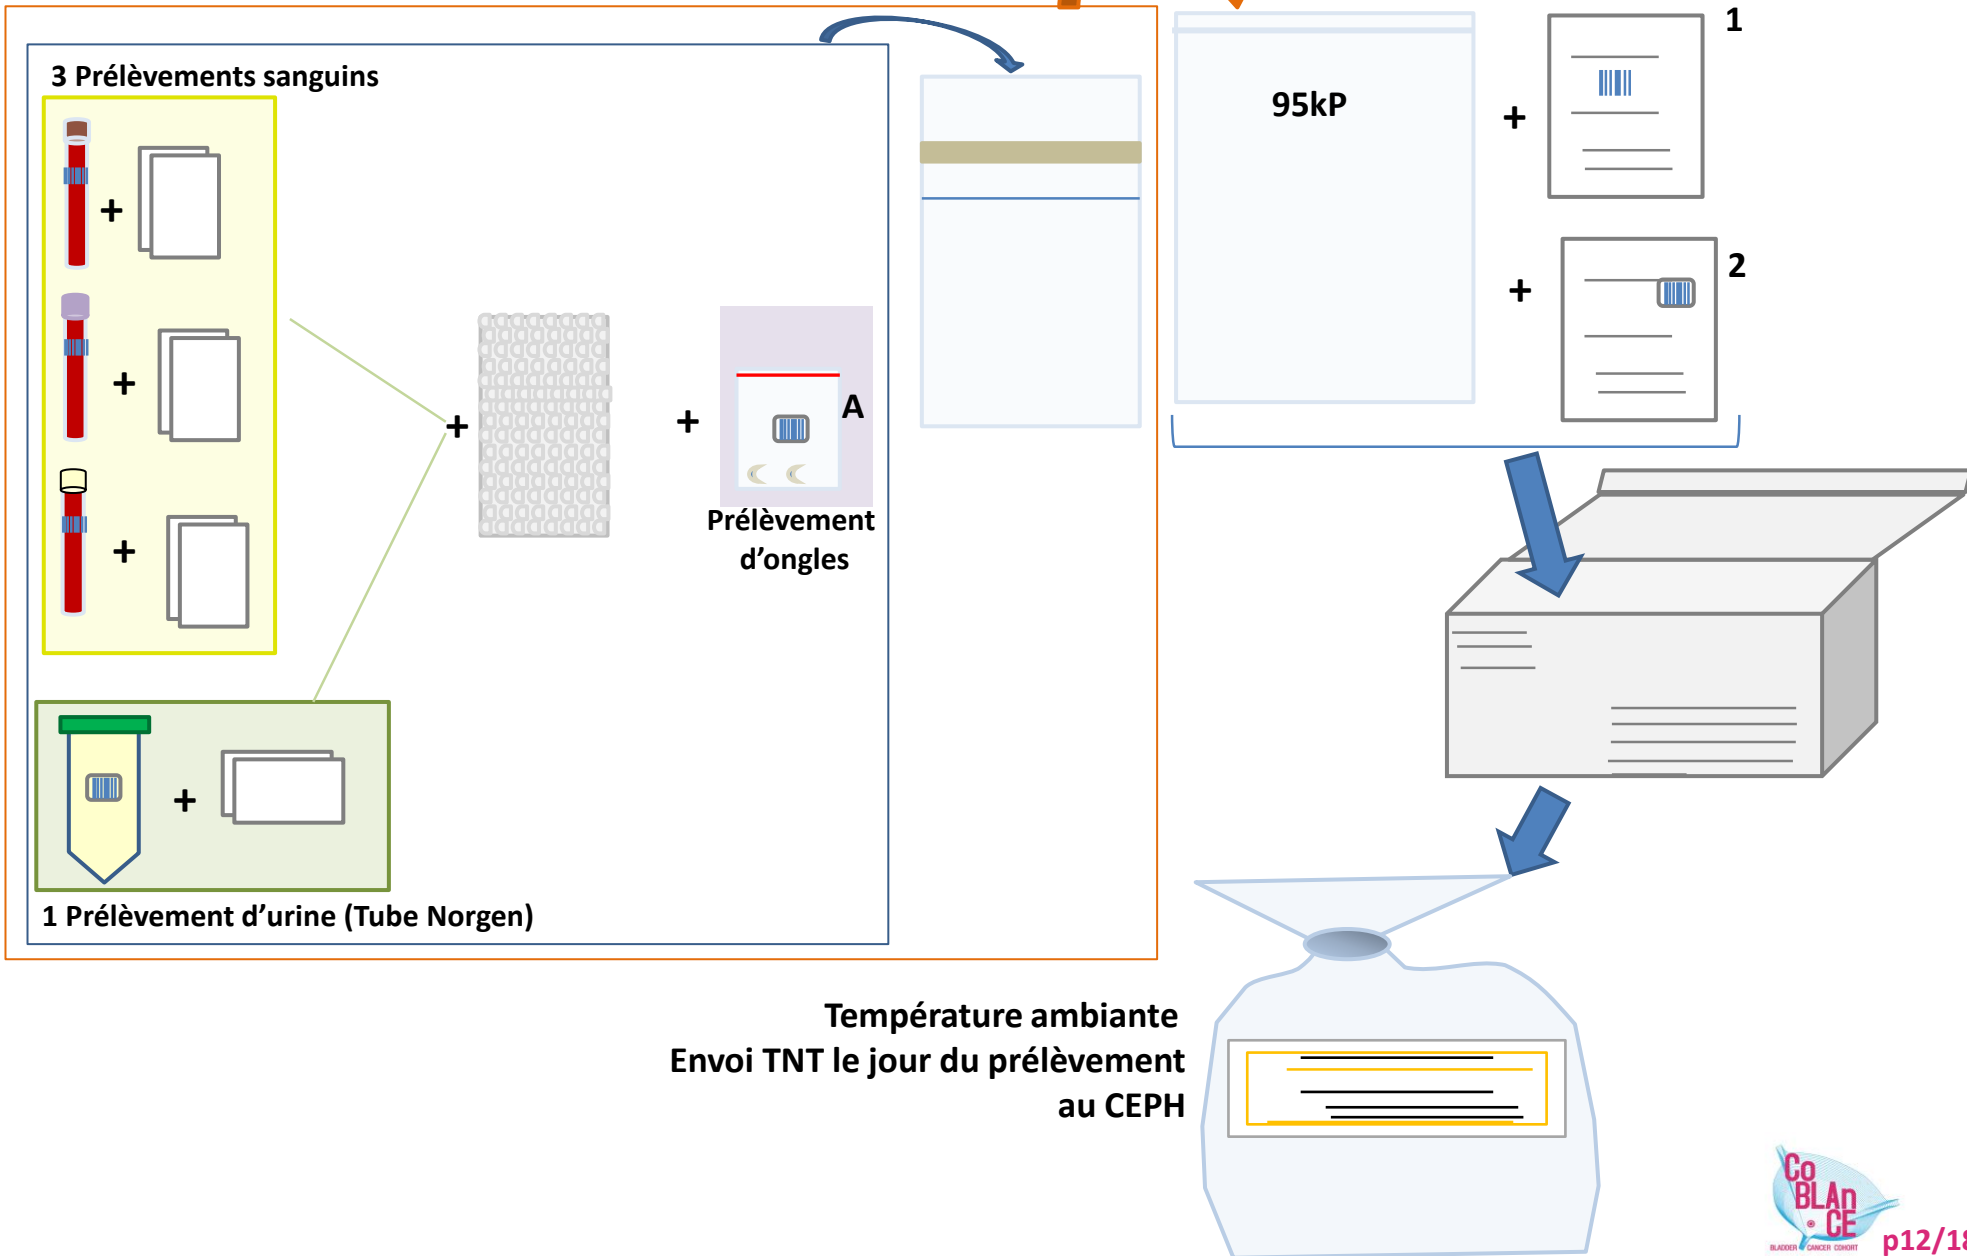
3 Prélèvements sanguins

+

+

+

+

+

A

Prélèvement d'ongles

1 Prélèvement d'urine (Tube Norgen)

+

95kP

+

1

+

2

Température ambiante
Envoi TNT le jour du prélèvement
au CEPH

CoBLAnCE
BLADDER CANCER COHORT

p12/1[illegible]